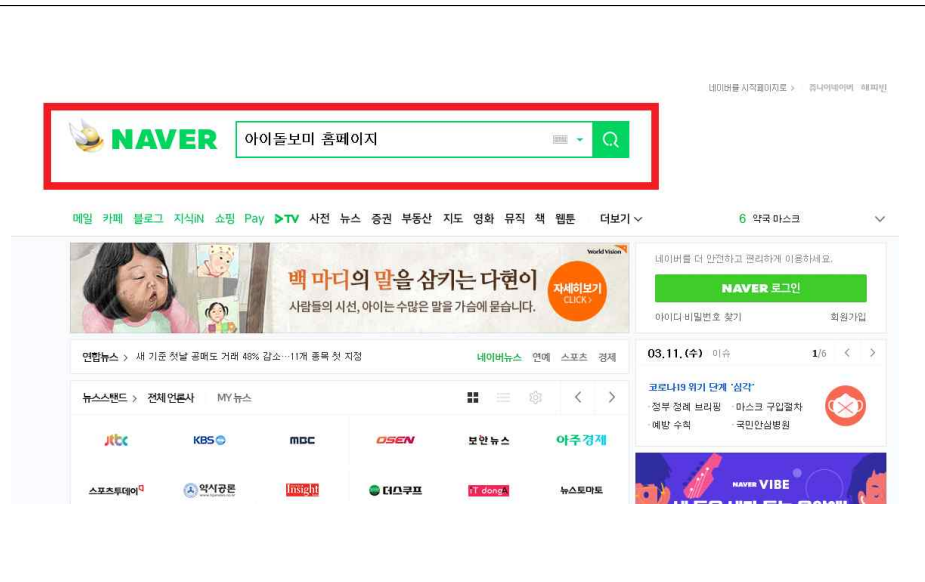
네이버를 시작페이지로 > 쥬니어네이버 해피빈

NAVER 아이돌보미 홈페이지

메일 카페 블로그 지식iN 쇼핑 Pay ▶TV 사전 뉴스 증권 부동산 지도 영화 뮤직 책 웹툰 더보기

6 약국 마스크

World Vision

백 마디의 말을 삼키는 다현이
사람들의 시선, 아이는 수많은 말을 가슴에 묻습니다.

자세히보기 CLICK >

네이버를 더 안전하고 편리하게 이용하세요.

NAVER 로그인

아이디 비밀번호 찾기 회원가입

연합뉴스 > 새 기준 첫날 공매도 거래 48% 감소…11개 종목 첫 지정

네이버뉴스 연예 스포츠 경제

03.11.(수) 이슈 1/6

코로나19 위기 단계 '심각'
정부 정례 브리핑 마스크 구입절차
예방 수칙 국민안심병원

뉴스스탠드 > 전체 언론사 MY 뉴스

jtbc KBS MBC OSEN 보안뉴스 아주경제

스포츠투데이 약사공론 insight 더스쿠프 IT dongA 뉴스토마토

NAVER VIBE